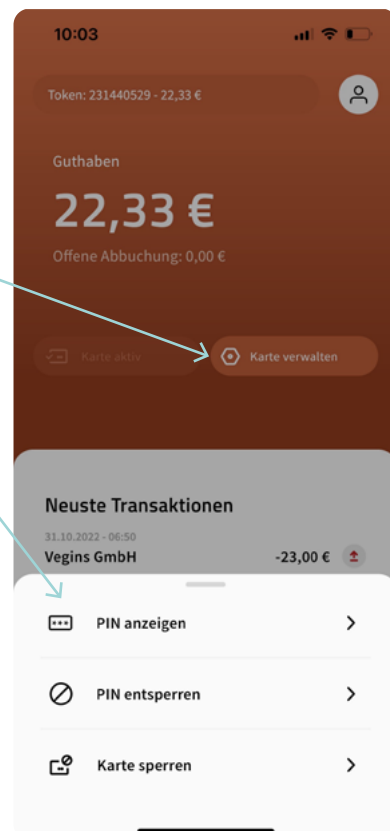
10:03

Token: 231440529 - 22,33 €

Guthaben

22,33 €

Offene Abbuchung: 0,00 €

Karte aktiv

Karte verwalten

Neuste Transaktionen

31.10.2022 - 06:50

Vegins GmbH

-23,00 €

PIN anzeigen

PIN entsperren

Karte sperren